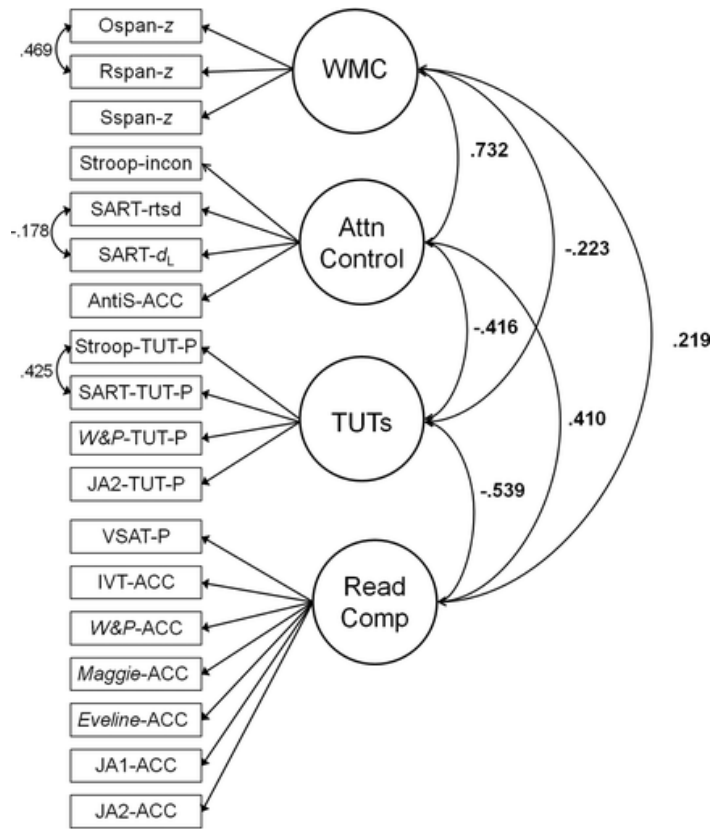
Ospan-z
.469
Rspan-z
Sspan-z
WMC
Stroop-incon
SART-rtsd
-.178
SART-$d_L$
AntiS-ACC
Attn Control
.732
-.223
Stroop-TUT-P
.425
SART-TUT-P
W&P-TUT-P
JA2-TUT-P
TUTs
-.416
.410
.219
-.539
VSAT-P
IVT-ACC
W&P-ACC
Maggie-ACC
Eveline-ACC
JA1-ACC
JA2-ACC
Read Comp